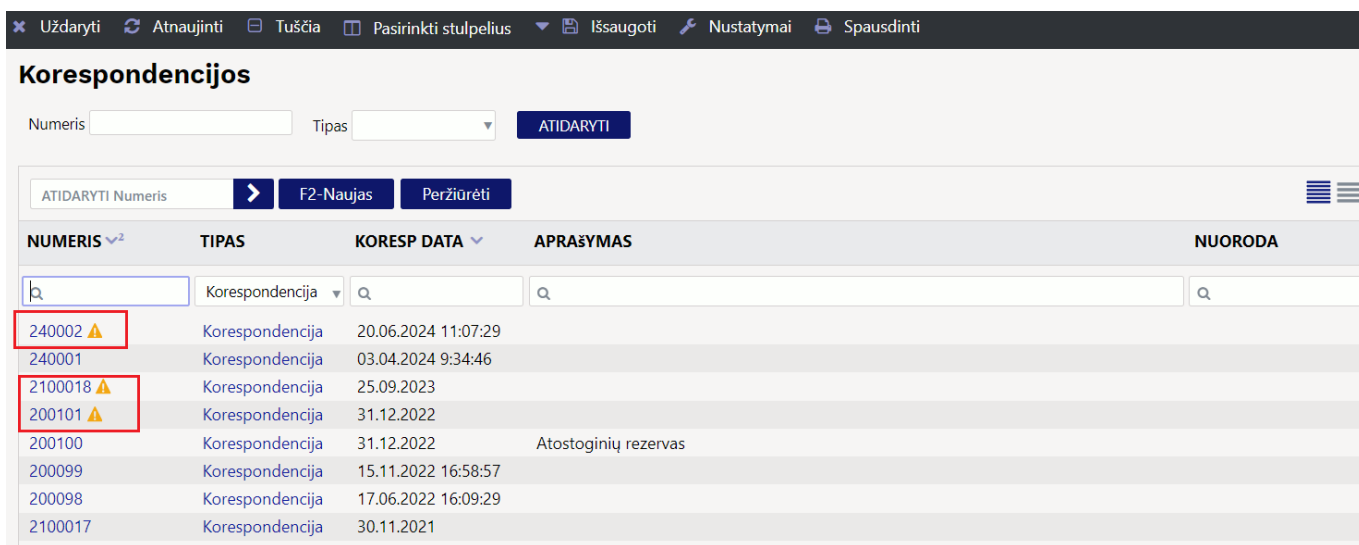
Uždaryti Atnaujinti Tuščia Pasirinkti stulpelius Išsaugoti Nustatymai Spausdinti

Korespondencijos

Numeris Tipas ATIDARYTI

ATIDARYTI Numeris F2-Naujas Peržiūrėti

| NUMERIS | TIPAS | KORESP DATA | APRAšYMAS | NUORODA |
|---|---|---|---|---|
| | Korespondencija | | | |
| 240002 | Korespondencija | 20.06.2024 11:07:29 | | |
| 240001 | Korespondencija | 03.04.2024 9:34:46 | | |
| 2100018 | Korespondencija | 25.09.2023 | | |
| 200101 | Korespondencija | 31.12.2022 | | |
| 200100 | Korespondencija | 31.12.2022 | Atostoginių rezervas | |
| 200099 | Korespondencija | 15.11.2022 16:58:57 | | |
| 200098 | Korespondencija | 17.06.2022 16:09:29 | | |
| 2100017 | Korespondencija | 30.11.2021 | | |